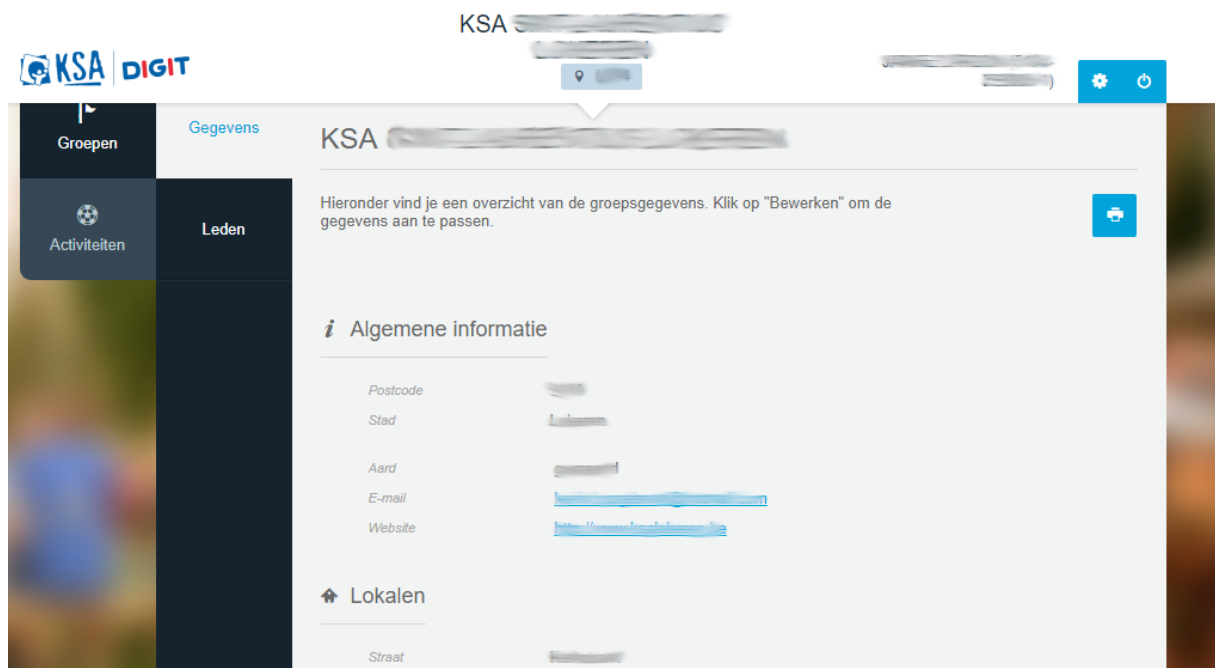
KSA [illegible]

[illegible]

KSA DIGIT

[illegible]

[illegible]

Groepen

Activiteiten

Gegevens

Leden

KSA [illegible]

Hieronder vind je een overzicht van de groepsgegevens. Klik op "Bewerken" om de gegevens aan te passen.

Algemene informatie

Postcode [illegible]

Stad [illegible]

Aard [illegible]

E-mail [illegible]

Website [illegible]

Lokalen

Straat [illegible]